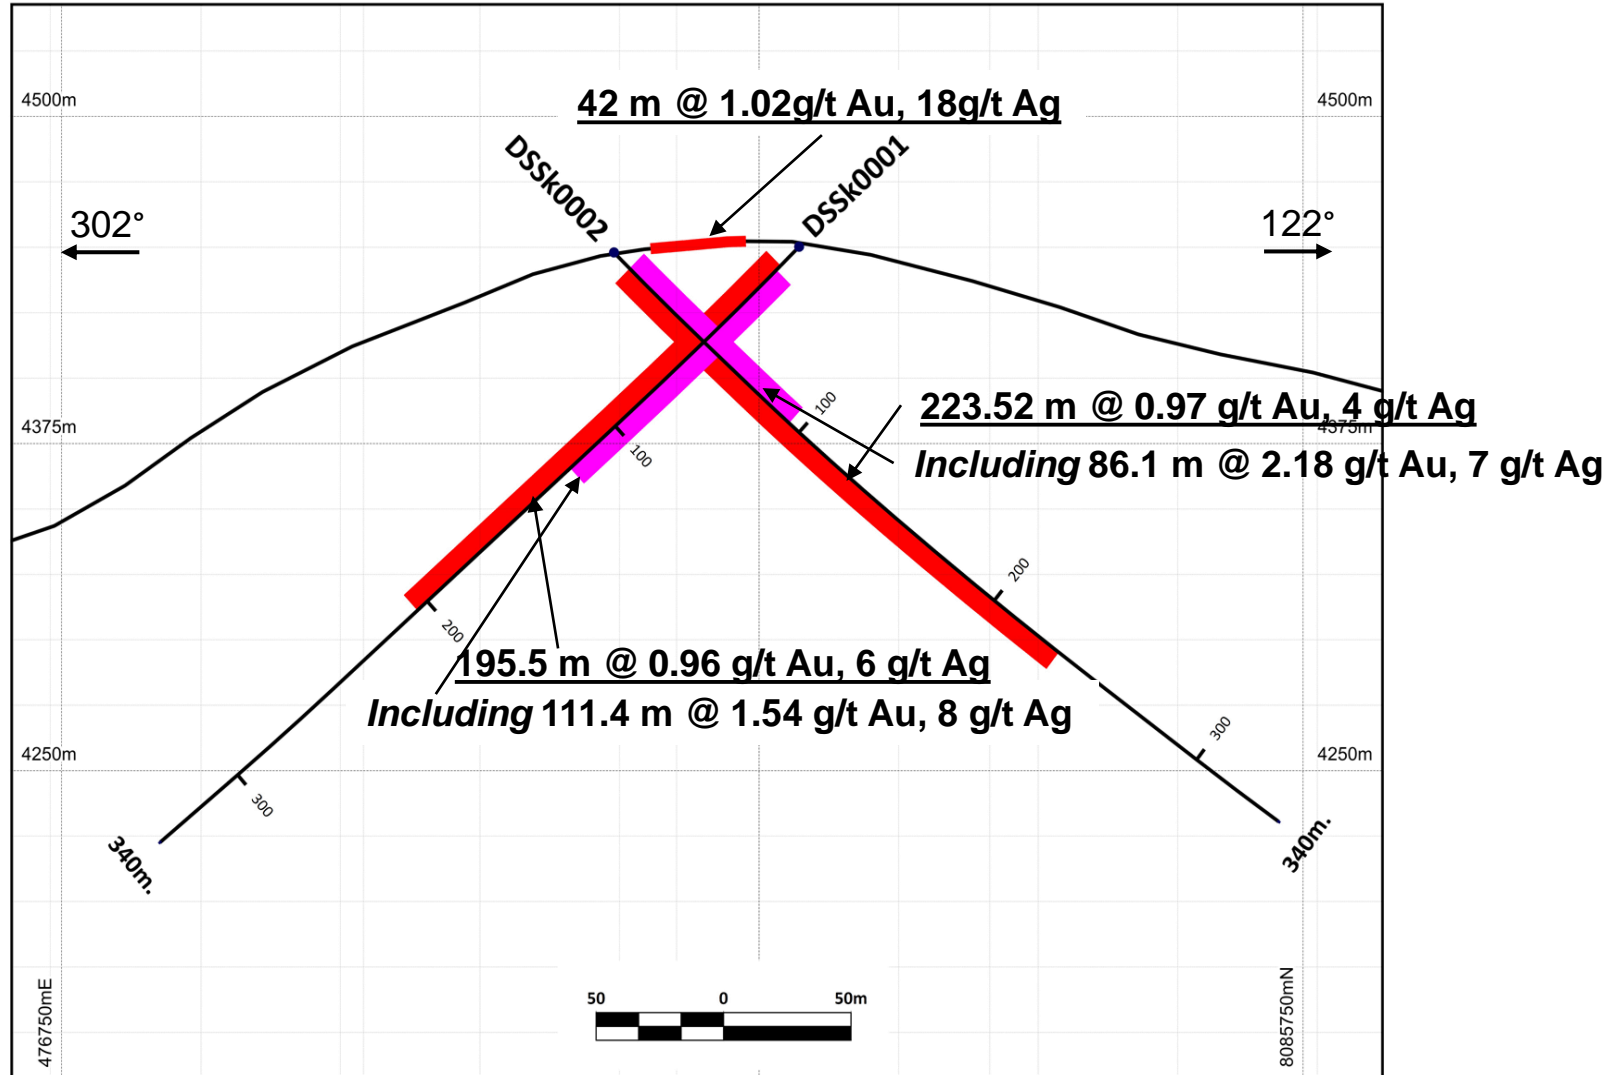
4500m

42 m @ 1.02g/t Au, 18g/t Ag

4500m

DSSk0002

DSSk0001

302°

122°

100

223.52 m @ 0.97 g/t Au, 4 g/t Ag

4375m

4375m

*Including* 86.1 m @ 2.18 g/t Au, 7 g/t Ag

100

200

200

195.5 m @ 0.96 g/t Au, 6 g/t Ag

*Including* 111.4 m @ 1.54 g/t Au, 8 g/t Ag

300

4250m

4250m

300

340m.

340m.

50

0

50m

476750mE

8085750mN